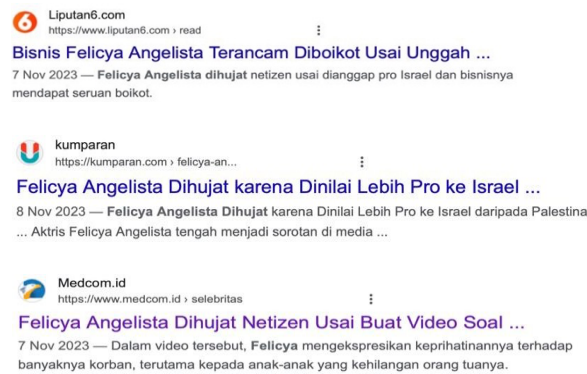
Liputan6.com
https://www.liputan6.com › read

Bisnis Felicya Angelista Terancam Diboikot Usai Unggah ...

7 Nov 2023 — Felicya Angelista dihujat netizen usai dianggap pro Israel dan bisnisnya mendapat seruan boikot.

kumparan
https://kumparan.com › felicya-an...

Felicya Angelista Dihujat karena Dinilai Lebih Pro ke Israel ...

8 Nov 2023 — Felicya Angelista Dihujat karena Dinilai Lebih Pro ke Israel daripada Palestina ... Aktris Felicya Angelista tengah menjadi sorotan di media ...

Medcom.id
https://www.medcom.id › selebritas

Felicya Angelista Dihujat Netizen Usai Buat Video Soal ...

7 Nov 2023 — Dalam video tersebut, Felicya mengekspresikan keprihatinannya terhadap banyaknya korban, terutama kepada anak-anak yang kehilangan orang tuanya.